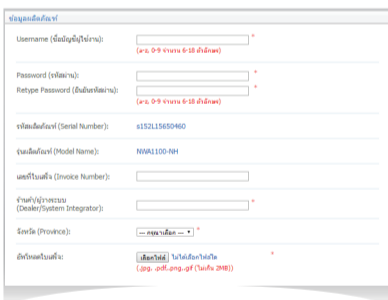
ข้อมูลผลิตภัณฑ์

Username (ชื่อบัญชีผู้ใช้งาน): *
(a-z, 0-9 จำนวน 6-18 ตัวอักษร)

Password (รหัสผ่าน): *
Retype Password (ยืนยันรหัสผ่าน): *
(a-z, 0-9 จำนวน 6-18 ตัวอักษร)

รหัสผลิตภัณฑ์ (Serial Number): s152L15650460

รุ่นผลิตภัณฑ์ (Model Name): NWA1100-NH

เลขที่ใบเสร็จ (Invoice Number):

จำหน่าย/ผู้วางระบบ (Dealer/System Integrator): *

จังหวัด (Province): --- กรุณาเลือก --- *

อัพโหลดใบเสร็จ: เลือกไฟล์ ไม่ได้เลือกไฟล์ใด *
(.jpg, .pdf,.png,.gif (ไม่เกิน 2MB))